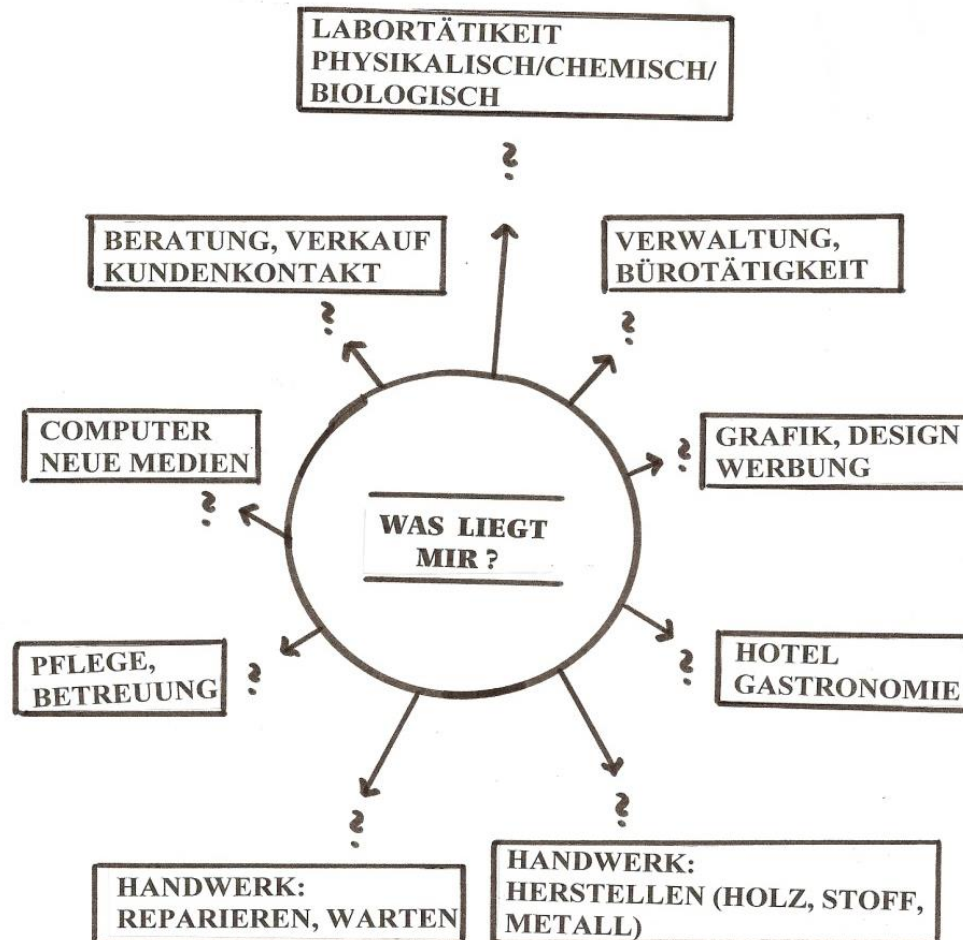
WAS LIEGT MIR ?

LABORTÄTIKEIT PHYSIKALISCH/CHEMISCH/ BIOLOGISCH

?

VERWALTUNG, BÜROTÄTIGKEIT

?

GRAFIK, DESIGN WERBUNG

?

HOTEL GASTRONOMIE

?

HANDWERK: HERSTELLEN (HOLZ, STOFF, METALL)

?

HANDWERK: REPARIEREN, WARTEN

?

PFLEGE, BETREUUNG

?

COMPUTER NEUE MEDIEN

?

BERATUNG, VERKAUF KUNDENKONTAKT

?